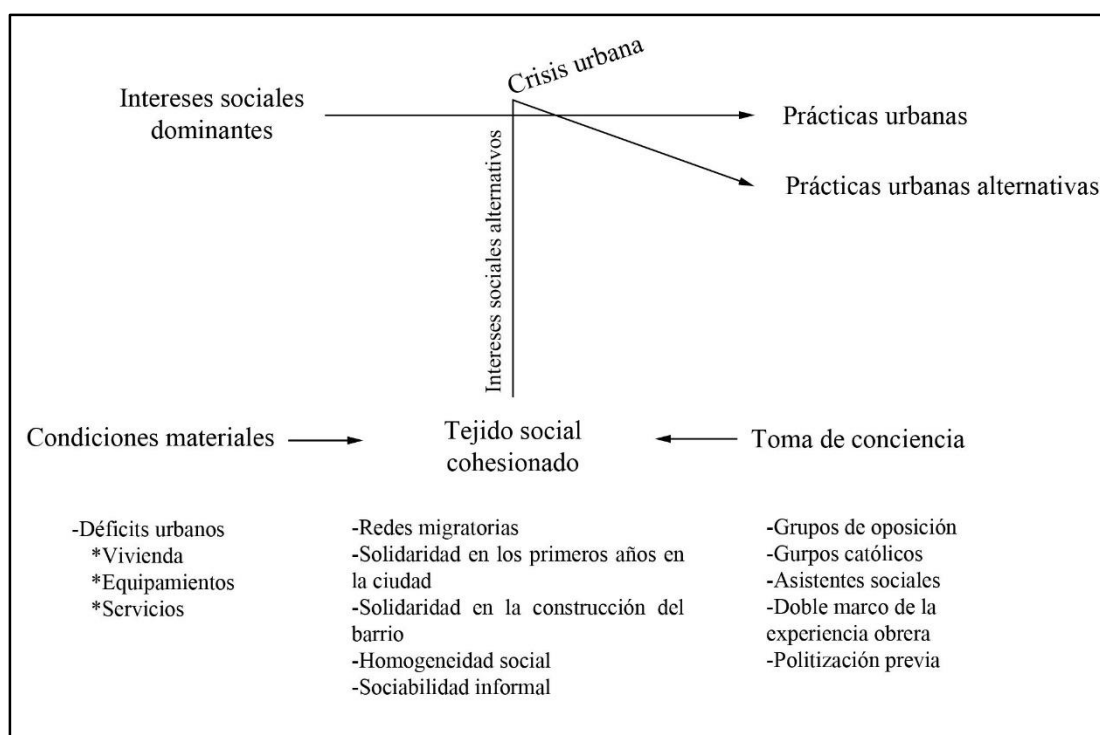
Crisis urbana

Intereses sociales dominantes

Prácticas urbanas

Prácticas urbanas alternativas

Intereses sociales alternativos

Condiciones materiales

Tejido social cohesionado

Toma de conciencia

-Déficits urbanos
*Vivienda
*Equipamientos
*Servicios

-Redes migratorias
-Solidaridad en los primeros años en la ciudad
-Solidaridad en la construcción del barrio
-Homogeneidad social
-Sociabilidad informal

-Grupos de oposición
-Gurpos católicos
-Asistentes sociales
-Doble marco de la experiencia obrera
-Politización previa